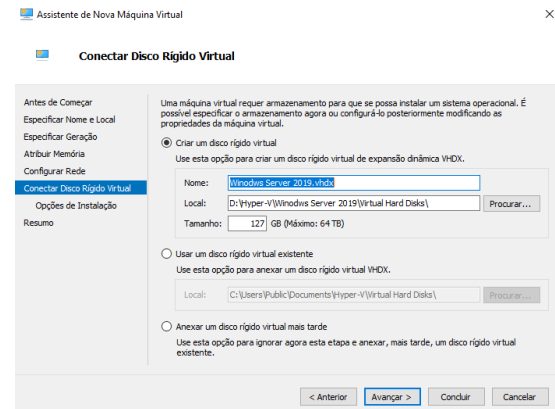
Assistente de Nova Máquina Virtual

Conectar Disco Rígido Virtual

Antes de Começar
Especificar Nome e Local
Especificar Geração
Atribuir Memória
Configurar Rede
Conectar Disco Rígido Virtual
Opções de Instalação
Resumo

Uma máquina virtual requer armazenamento para que se possa instalar um sistema operacional. É possível especificar o armazenamento agora ou configurá-lo posteriormente modificando as propriedades da máquina virtual.

Criar um disco rígido virtual
Use esta opção para criar um disco rígido virtual de expansão dinâmica VHDX.

Nome: Windws Server 2019.vhdx
Local: D:\Hyper-V\Windows Server 2019\Virtual Hard Disks\ Procurar...
Tamanho: 127 GB (Máximo: 64 TB)

Usar um disco rígido virtual existente
Use esta opção para anexar um disco rígido virtual VHDX.

Local: C:\Users\Public\Documents\Hyper-V\Virtual Hard Disks\ Procurar...

Anexar um disco rígido virtual mais tarde
Use esta opção para ignorar agora esta etapa e anexar, mais tarde, um disco rígido virtual existente.

< Anterior Avançar > Concluir Cancelar